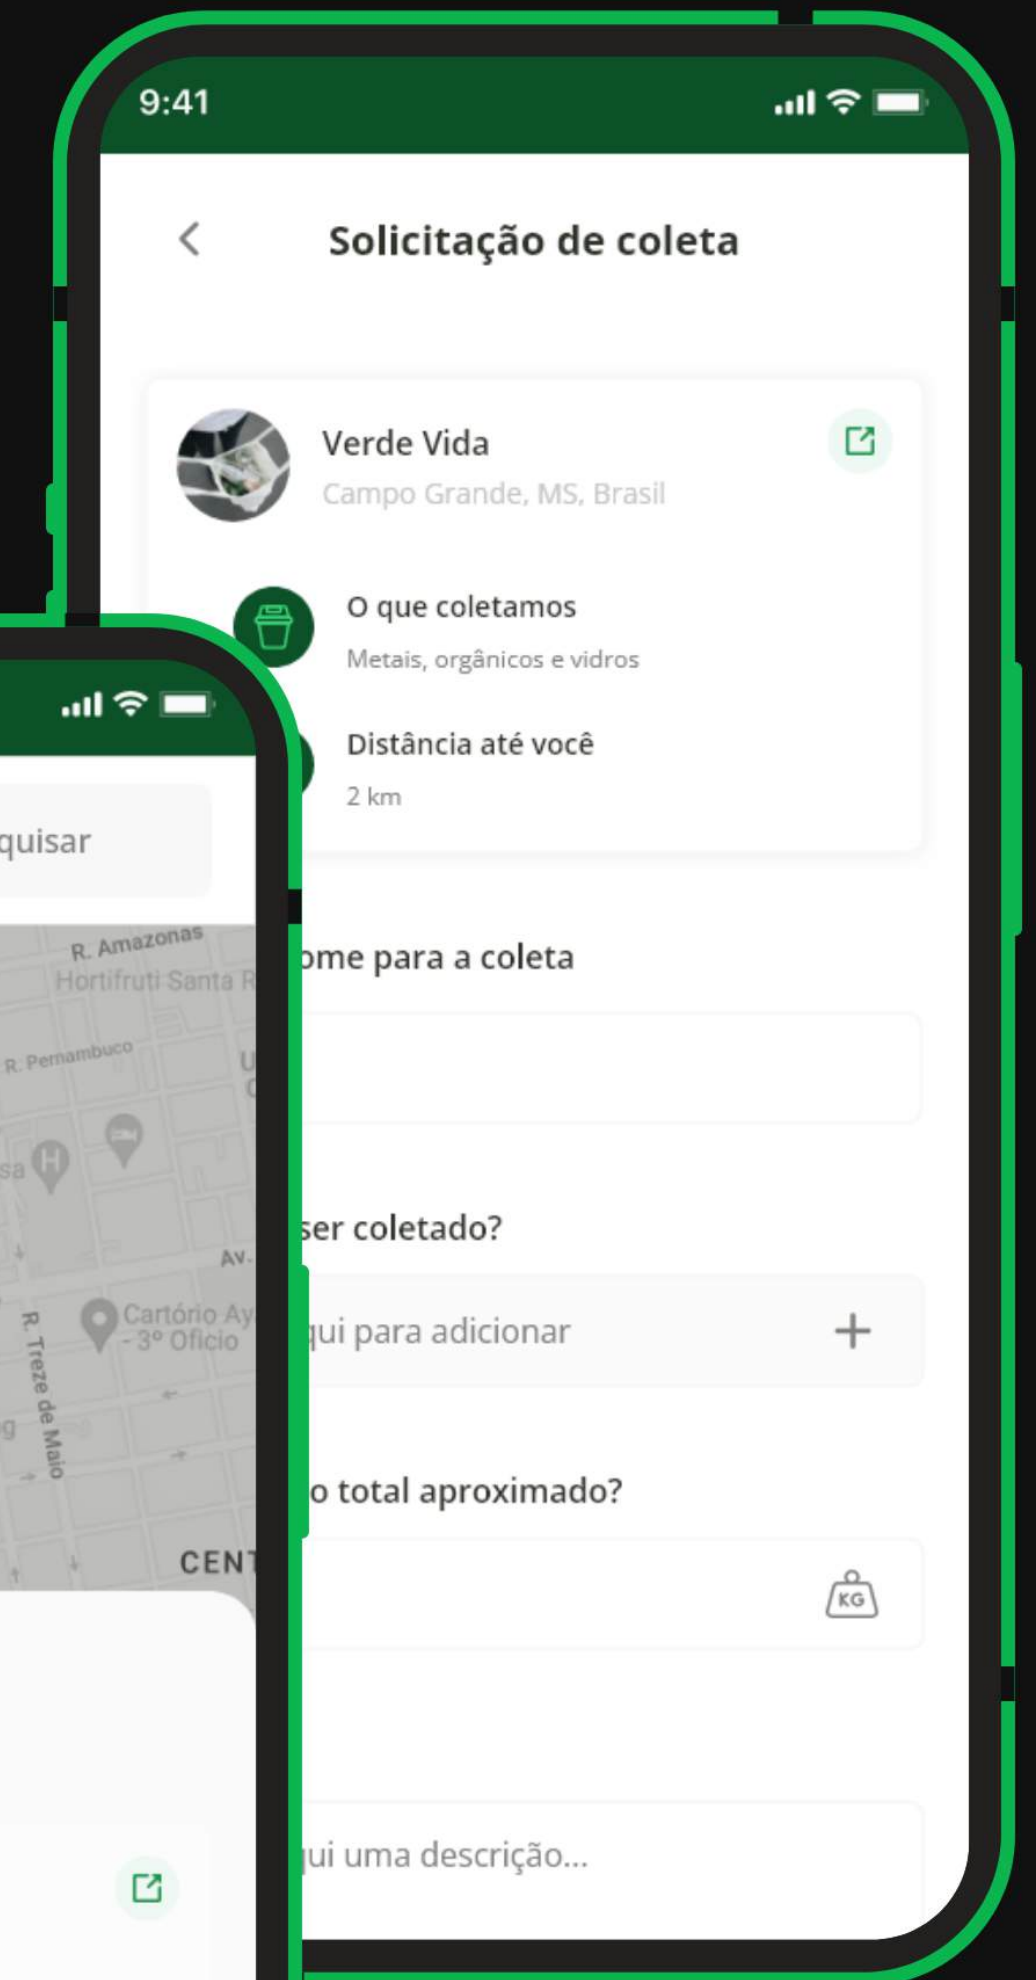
9:41

Solicitação de coleta

Verde Vida
Campo Grande, MS, Brasil

O que coletamos
Metais, orgânicos e vidros

Distância até você
2 km

ome para a coleta

ser coletado?

ui para adicionar

+

o total aproximado?

KG

ui uma descrição...

quisar

R. Amazonas
Hortifruti Santa R
R. Pernambuco
sa
Av.
Cartório Ay
- 3º Ofício
R. Treze de Maio
CENT